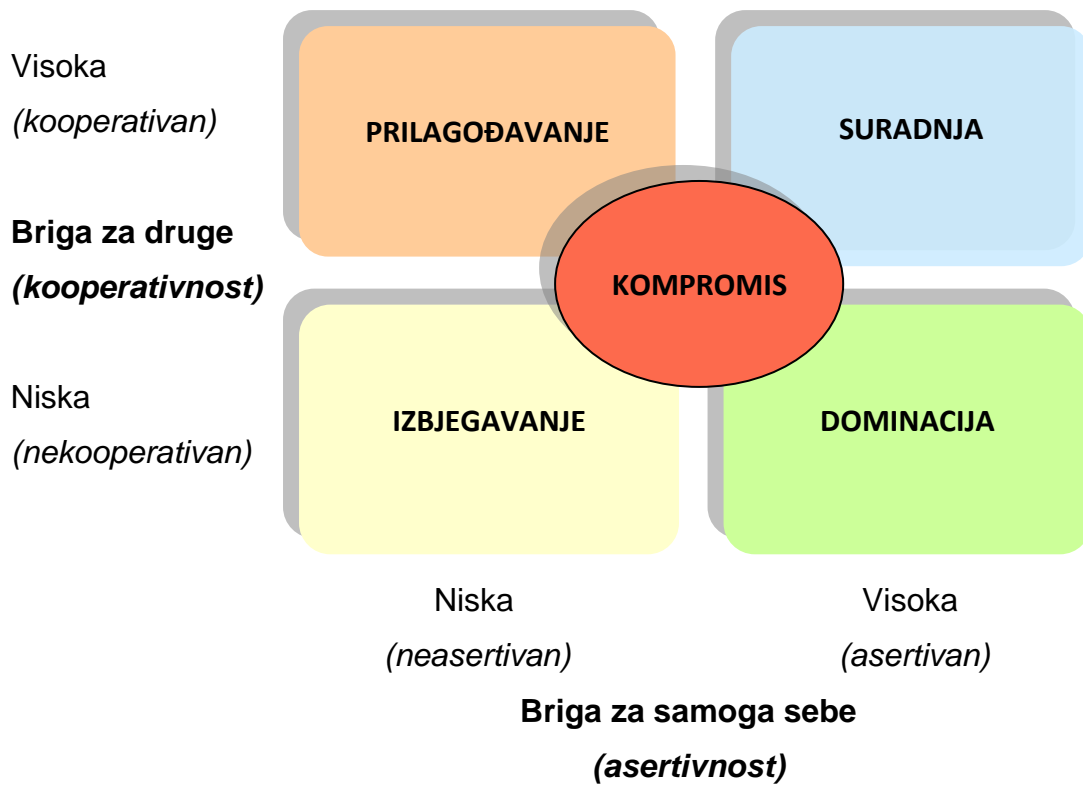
Visoka
*(kooperativan)*

PRILAGOĐAVANJE

SURADNJA

**Briga za druge**
***(kooperativnost)***

KOMPROMIS

Niska
*(nekooperativan)*

IZBJEGAVANJE

DOMINACIJA

Niska
*(neasertivan)*

Visoka
*(asertivan)*

**Briga za samoga sebe**
***(asertivnost)***